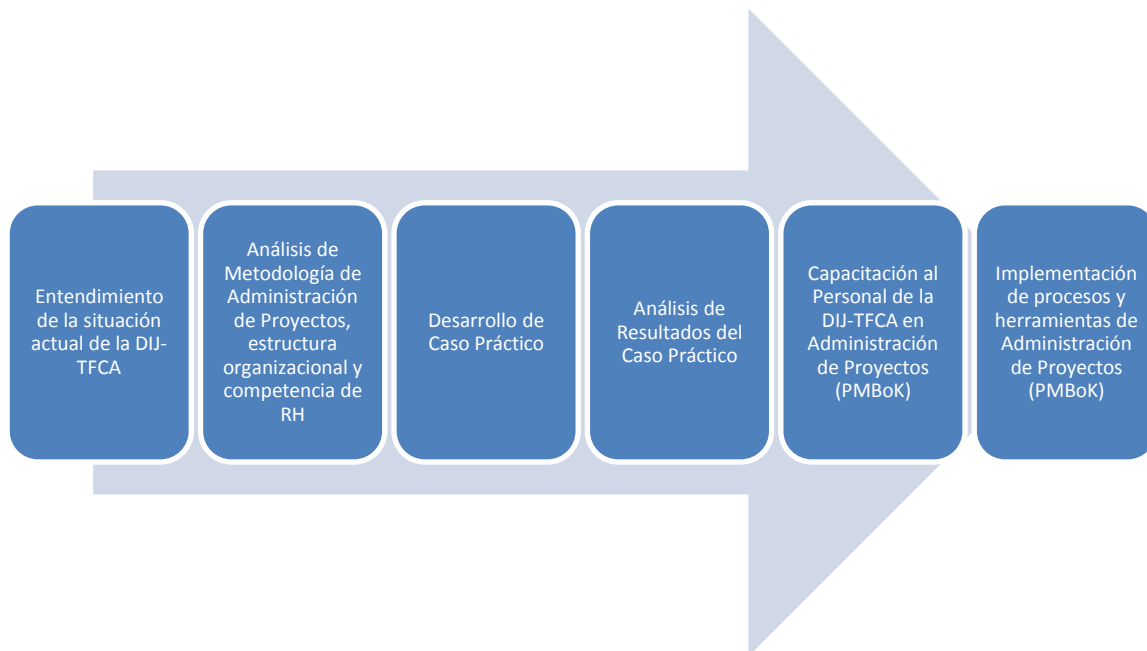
Entendimiento de la situación actual de la DIJ-TFCA

Análisis de Metodología de Administración de Proyectos, estructura organizacional y competencia de RH

Desarrollo de Caso Práctico

Análisis de Resultados del Caso Práctico

Capacitación al Personal de la DIJ-TFCA en Administración de Proyectos (PMBoK)

Implementación de procesos y herramientas de Administración de Proyectos (PMBoK)